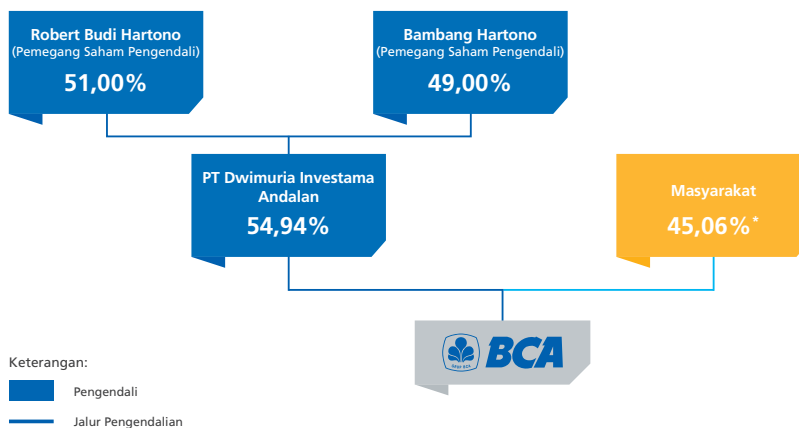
Robert Budi Hartono
(Pemegang Saham Pengendali)
51,00%

Bambang Hartono
(Pemegang Saham Pengendali)
49,00%

PT Dwimuria Investama Andalan
54,94%

Masyarakat
45,06%*

BCA

Keterangan:

Pengendali

Jalur Pengendalian